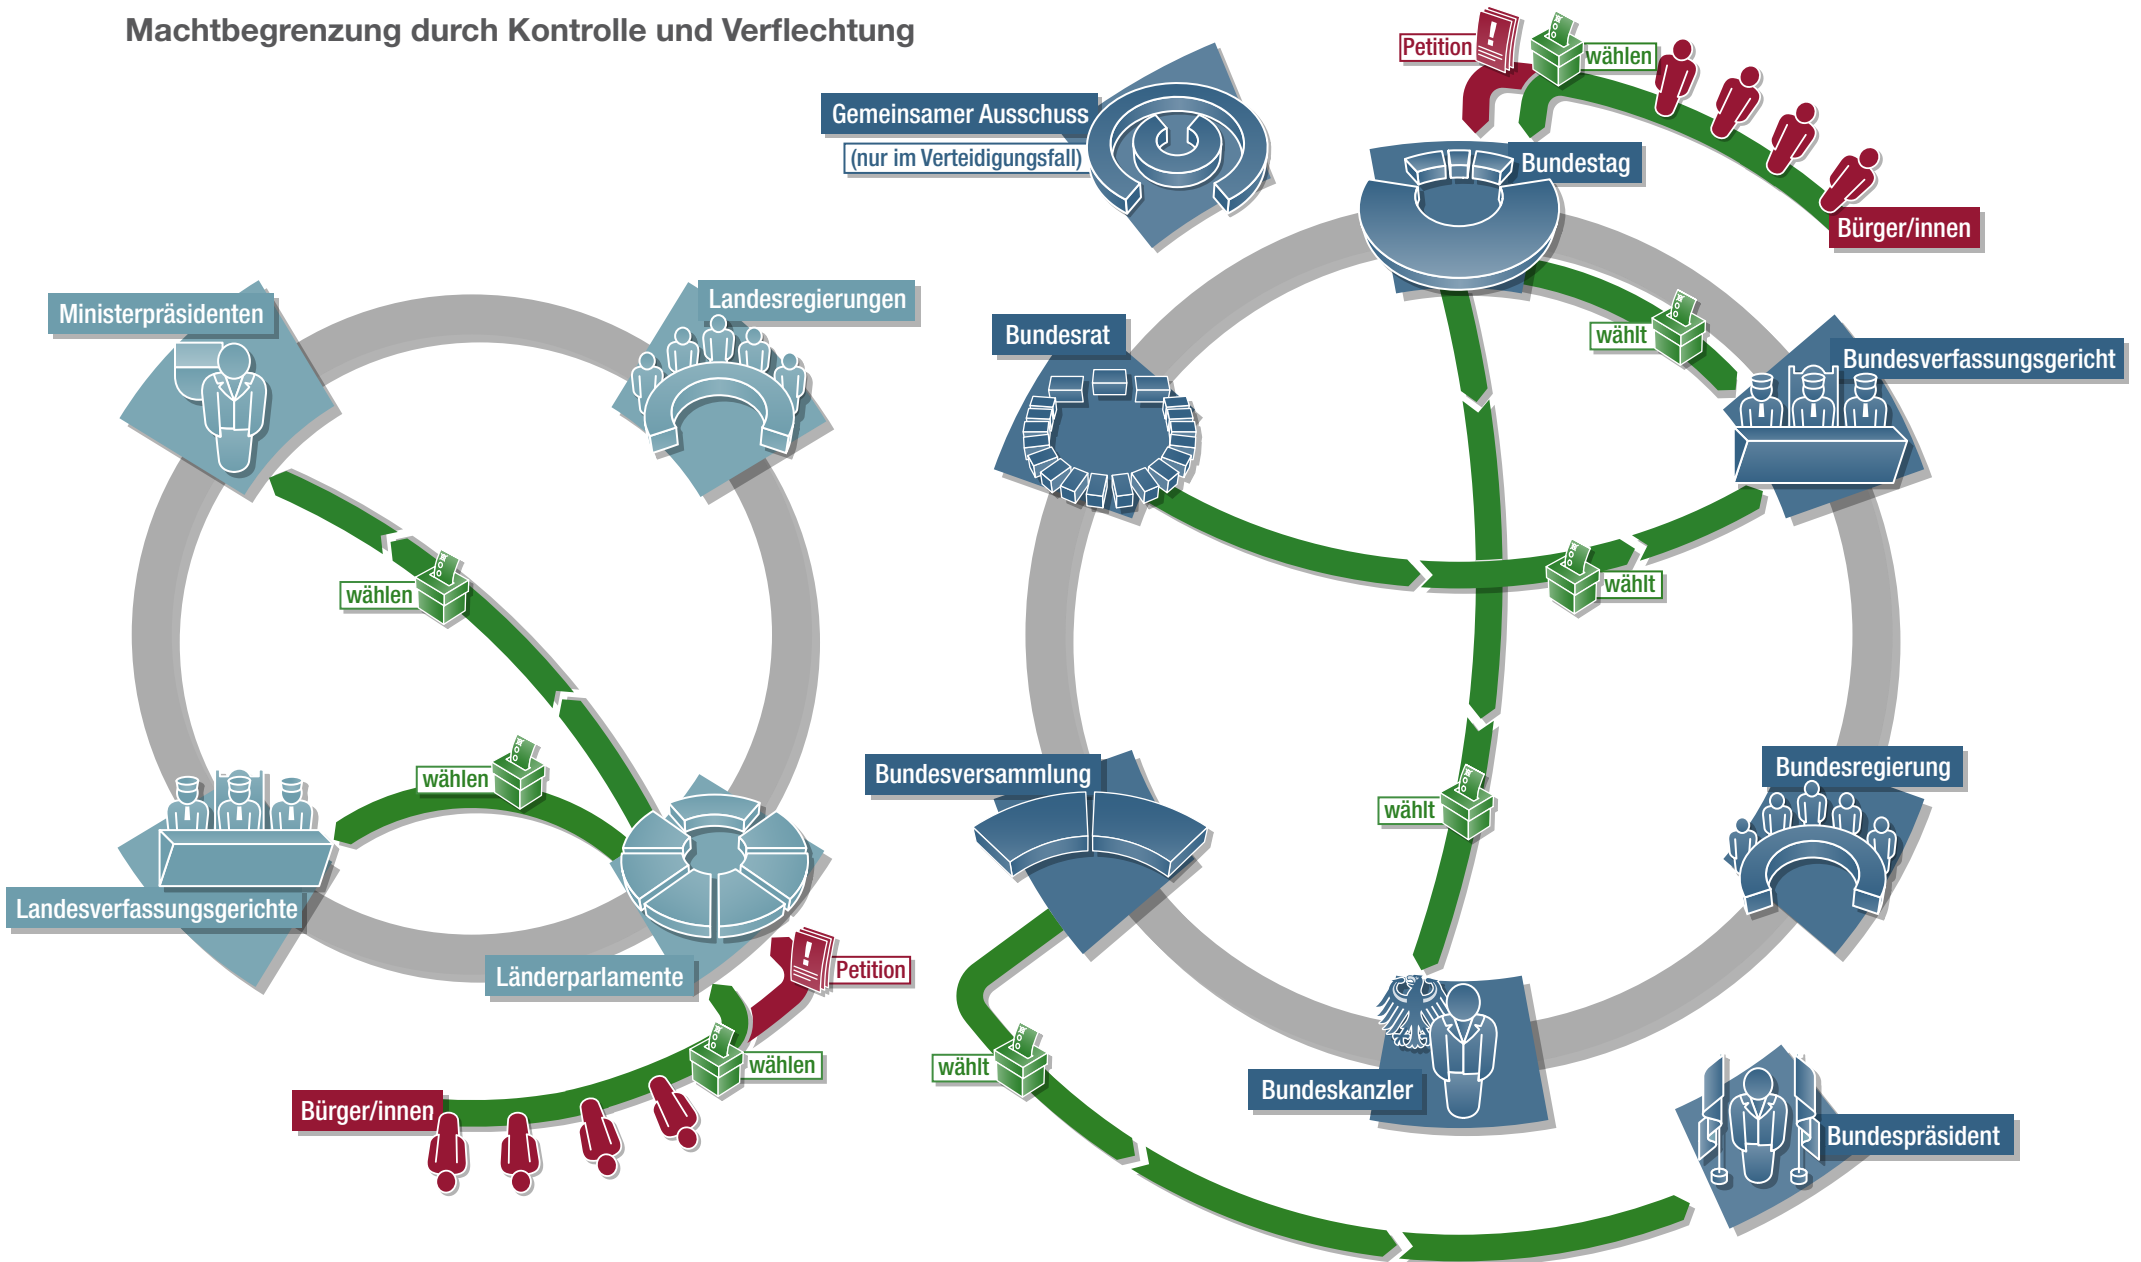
Machtbegrenzung durch Kontrolle und Verflechtung

Gemeinsamer Ausschuss
(nur im Verteidigungsfall)

Petition
wählen
Bundestag
Bürger/innen

Ministerpräsidenten
Landesregierungen
Bundesrat
wählt
Bundesverfassungsgericht

wählen
wählt

wählen
Bundesversammlung
wählt
Bundesregierung

Landesverfassungsgerichte
Länderparlamente
Petition
wählen
Bürger/innen
wählt
Bundeskanzler
Bundespräsident